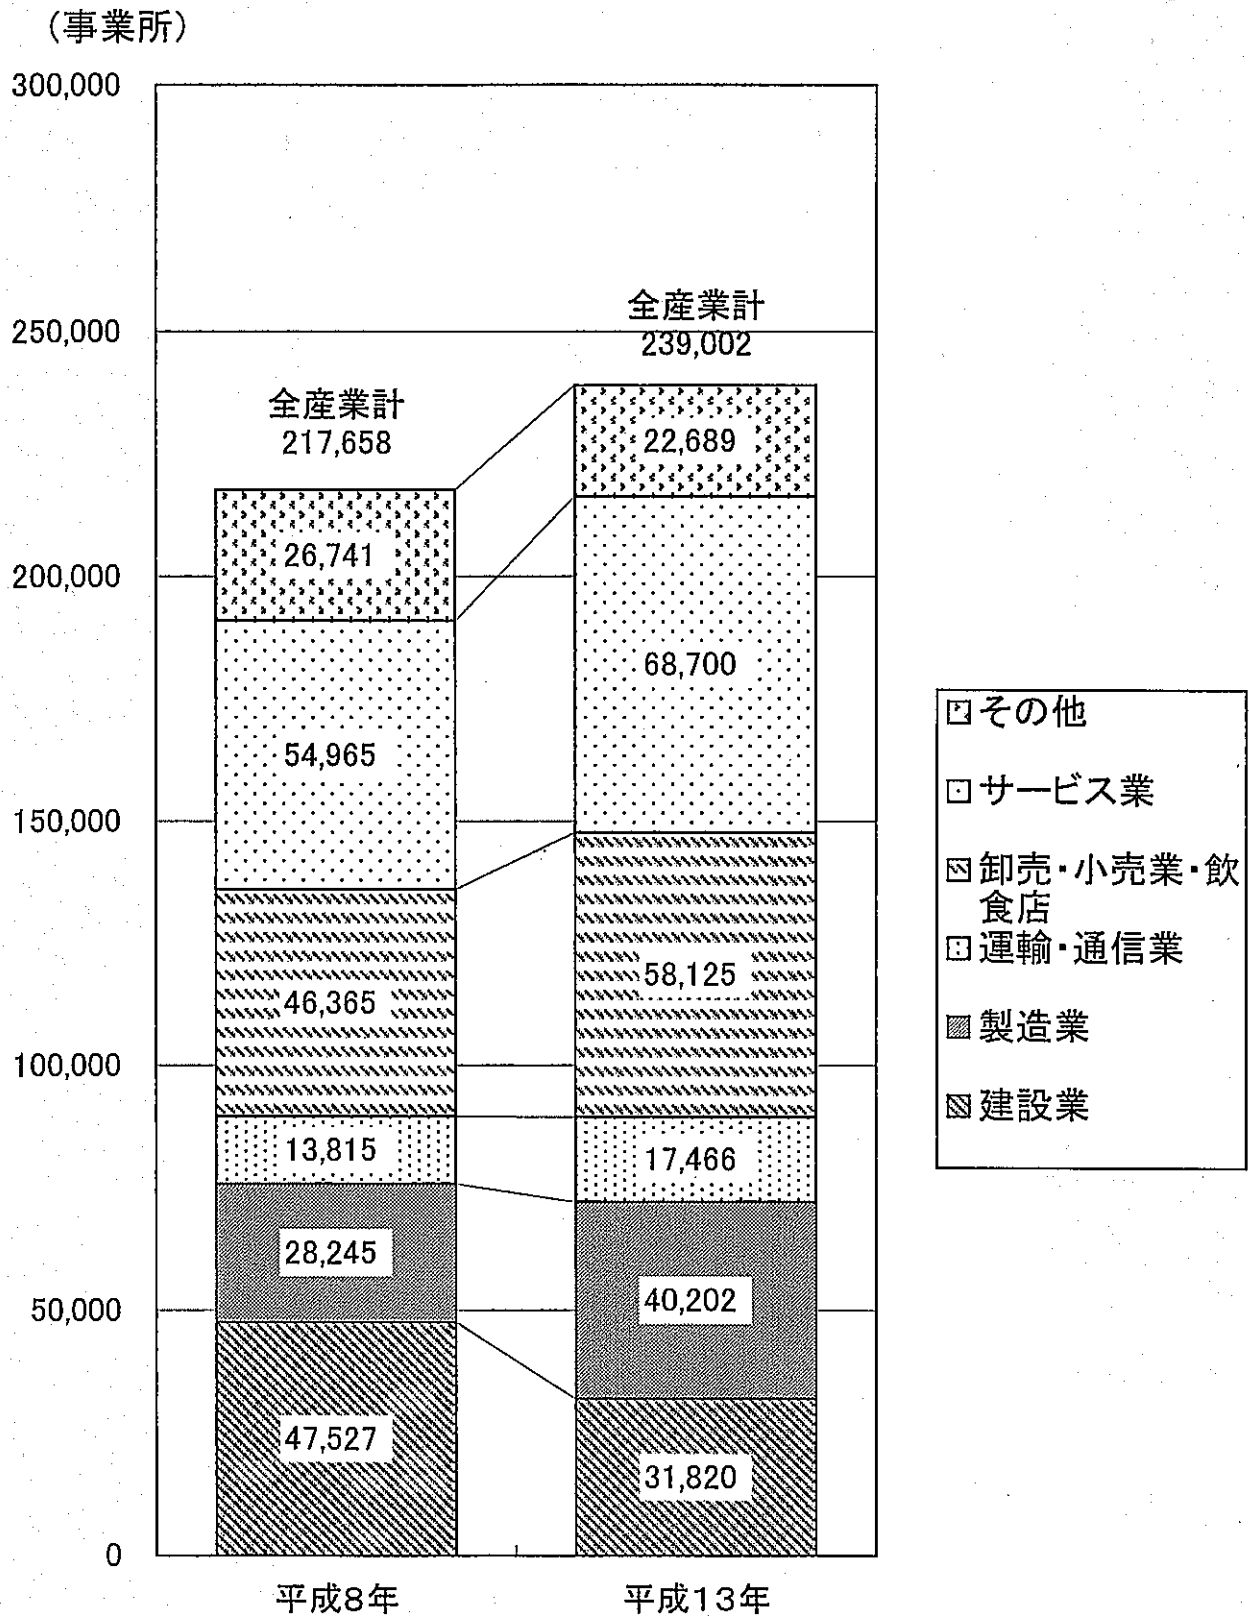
（事業所）

300,000
250,000
200,000
150,000
100,000
50,000
0

全産業計
217,658

全産業計
239,002

26,741
54,965
46,365
13,815
28,245
47,527

22,689
68,700
58,125
17,466
40,202
31,820

平成8年
平成13年

その他
サービス業
卸売・小売業・飲食店
運輸・通信業
製造業
建設業